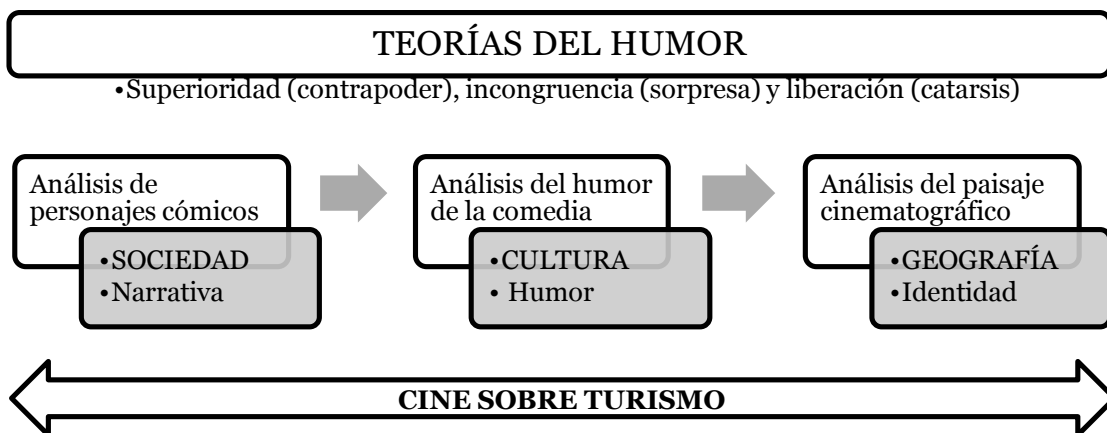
TEORÍAS DEL HUMOR

•Superioridad (contrapoder), incongruencia (sorpresa) y liberación (catarsis)

Análisis de personajes cómicos

•SOCIEDAD
•Narrativa

Análisis del humor de la comedia

•CULTURA
• Humor

Análisis del paisaje cinematográfico

•GEOGRAFÍA
•Identidad

CINE SOBRE TURISMO